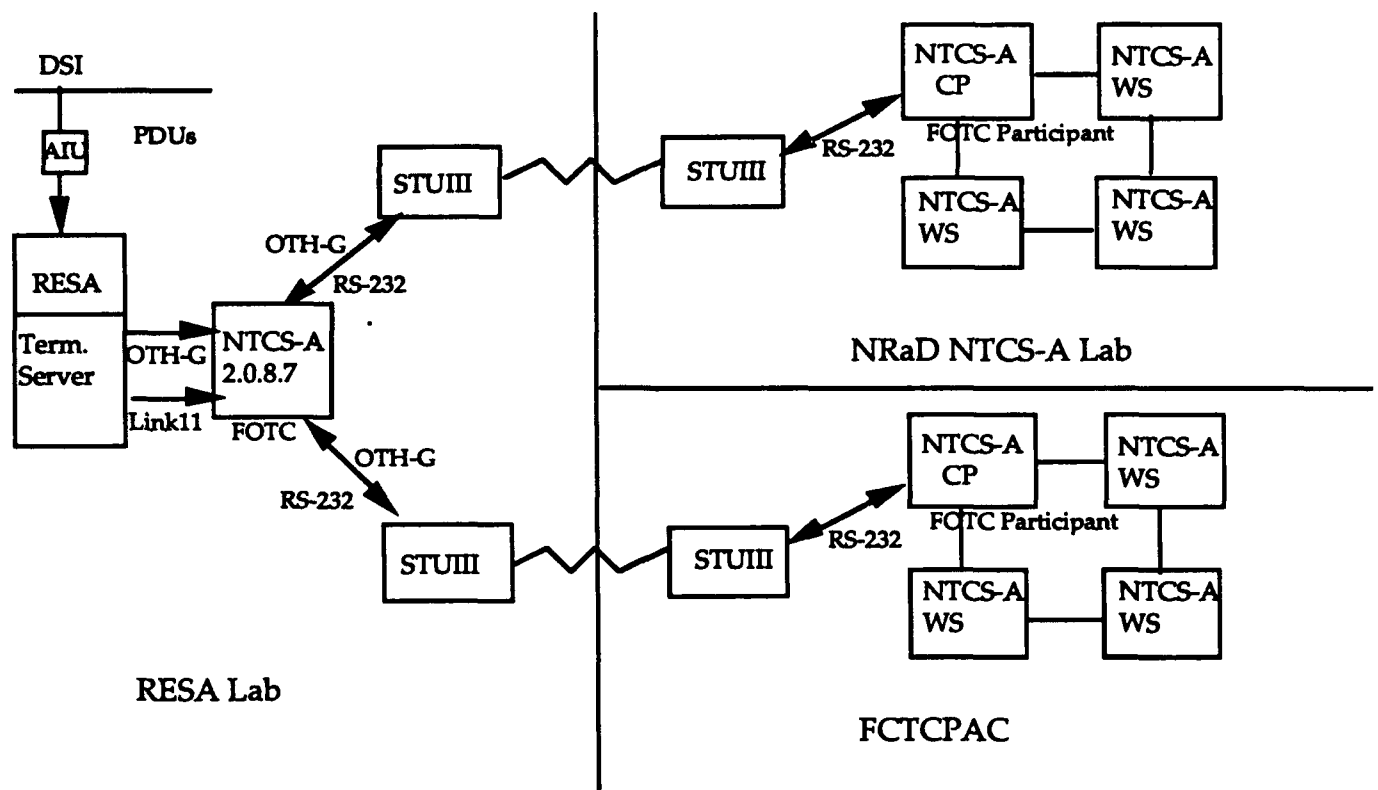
DSI

AIU

PDUs

RESA

Term. Server

OTH-G

Link11

NTCS-A 2.0.8.7

FOTC

OTH-G

RS-232

STUIII

OTH-G

RS-232

STUIII

STUIII

RS-232

NTCS-A CP

NTCS-A WS

FOTC Participant

NTCS-A WS

NTCS-A WS

NRaD NTCS-A Lab

STUIII

RS-232

NTCS-A CP

NTCS-A WS

FOTC Participant

NTCS-A WS

NTCS-A WS

RESA Lab

FCTCPAC